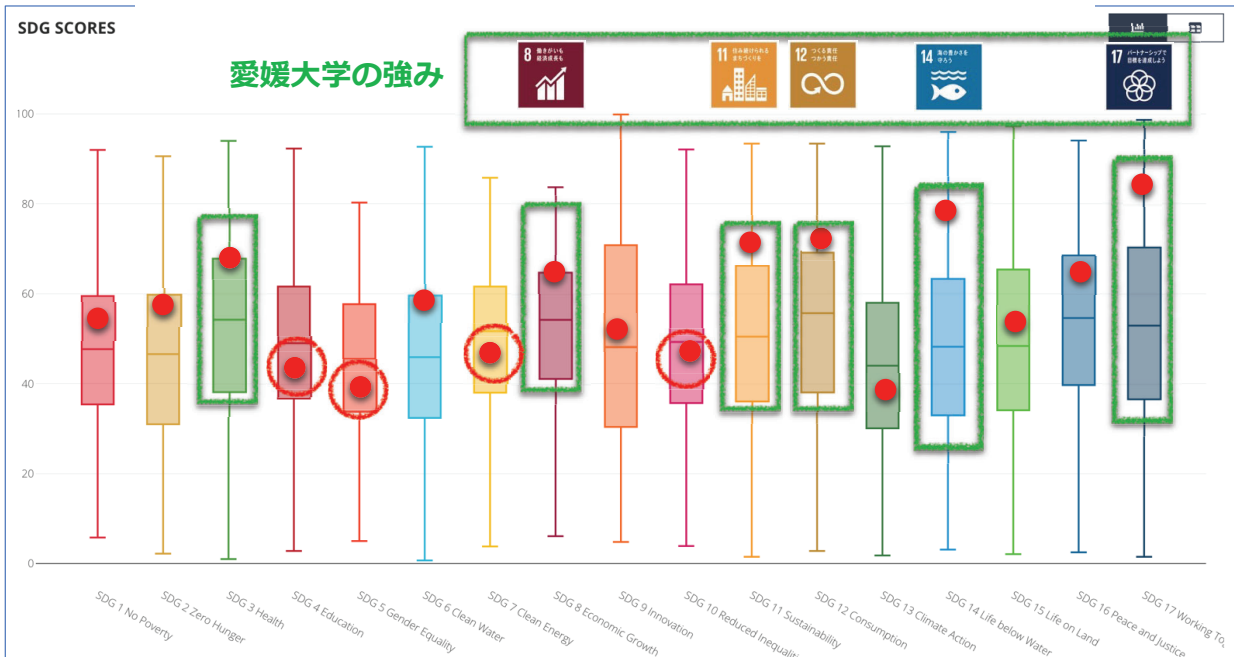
SDG SCORES

愛媛大学の強み

8 働きがいも経済成長も

11 住み続けられるまちづくりを

12 つくる責任つかう責任

14 海の豊かさを守ろう

17 パートナーシップで目標を達成しよう

100

80

60

40

20

0

SDG 1 No Poverty

SDG 2 Zero Hunger

SDG 3 Health

SDG 4 Education

SDG 5 Gender Equality

SDG 6 Clean Water

SDG 7 Clean Energy

SDG 8 Economic Growth

SDG 9 Innovation

SDG 10 Reduced Inequali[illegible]

SDG 11 Sustainability

SDG 12 Consumption

SDG 13 Climate Action

SDG 14 Life below Water

SDG 15 Life on Land

SDG 16 Peace and Justice

SDG 17 Working To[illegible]